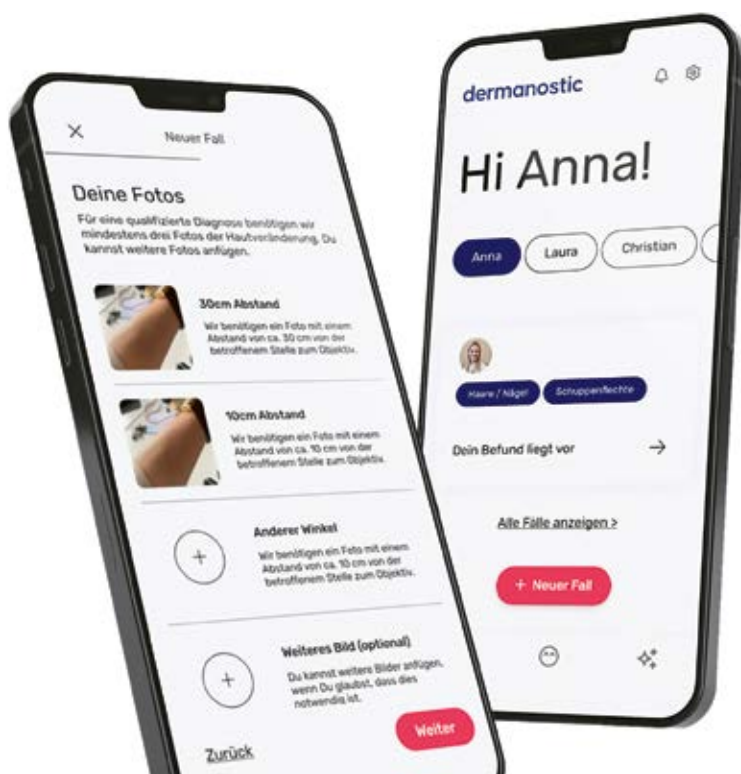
Neuer Fall

Deine Fotos

Für eine qualifizierte Diagnose benötigen wir mindestens drei Fotos der Hautveränderung. Du kannst weitere Fotos anfügen.

30cm Abstand

Wir benötigen ein Foto mit einem Abstand von ca. 30 cm von der betroffenen Stelle zum Objektiv.

10cm Abstand

Wir benötigen ein Foto mit einem Abstand von ca. 10 cm von der betroffenen Stelle zum Objektiv.

Anderer Winkel

Wir benötigen ein Foto mit einem Abstand von ca. 10 cm von der betroffenen Stelle zum Objektiv.

Weiteres Bild (optional)

Du kannst weitere Bilder anfügen, wenn Du glaubst, dass dies notwendig ist.

Weiter

Zurück

dermanostic

Hi Anna!

Anna Laura Christian

Haare / Nägel Schuppenflechte

Dein Befund liegt vor

Alle Fälle anzeigen >

+ Neuer Fall